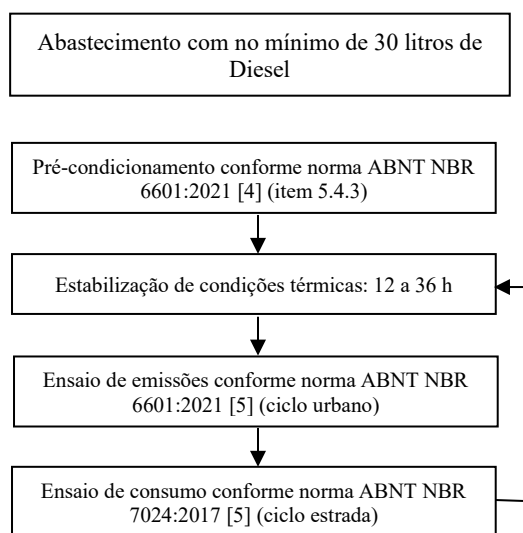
Abastecimento com no mínimo de 30 litros de Diesel

Pré-condicionamento conforme norma ABNT NBR 6601:2021 [4] (item 5.4.3)

Estabilização de condições térmicas: 12 a 36 h

Ensaio de emissões conforme norma ABNT NBR 6601:2021 [5] (ciclo urbano)

Ensaio de consumo conforme norma ABNT NBR 7024:2017 [5] (ciclo estrada)